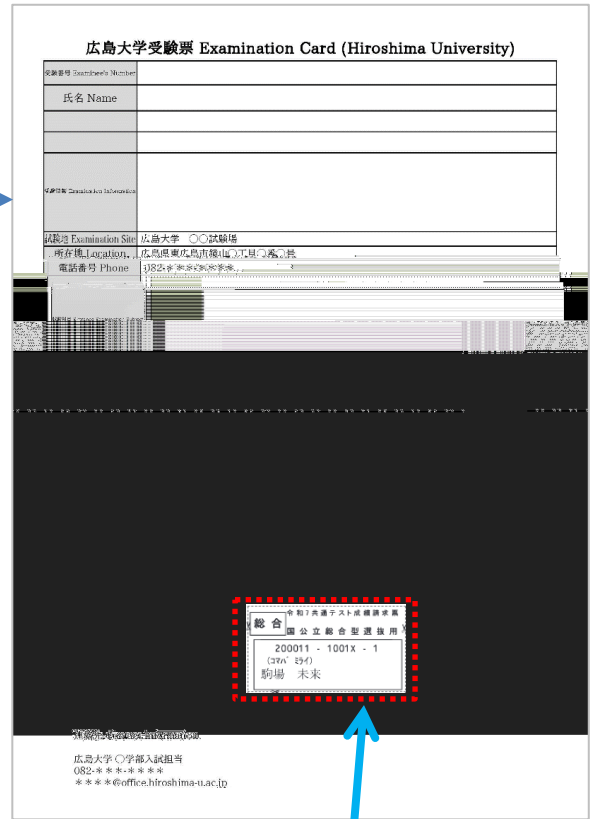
広島大学受験票 Examination Card (Hiroshima University)

| 受験番号 Examinee's Number | |
|---|---|
| 氏名 Name | |
| | |
| | |
| 受験情報 Examination Information | |
| 試験地 Examination Site | 広島大学 ○○試験場 |
| 所在地 Location | 広島県東広島市鏡山○丁目○番○号 |
| 電話番号 Phone | 082-＊＊＊-＊＊＊＊ |

総合
令和7共通テスト成績請求票
国公立総合型選抜用
200011 - 1001X - 1
(コマバ ミライ)
駒場 未来

連絡先 Contact Information
広島大学 ○学部入試担当
082-＊＊＊-＊＊＊＊
＊＊＊＊@office.hiroshima-u.ac.jp